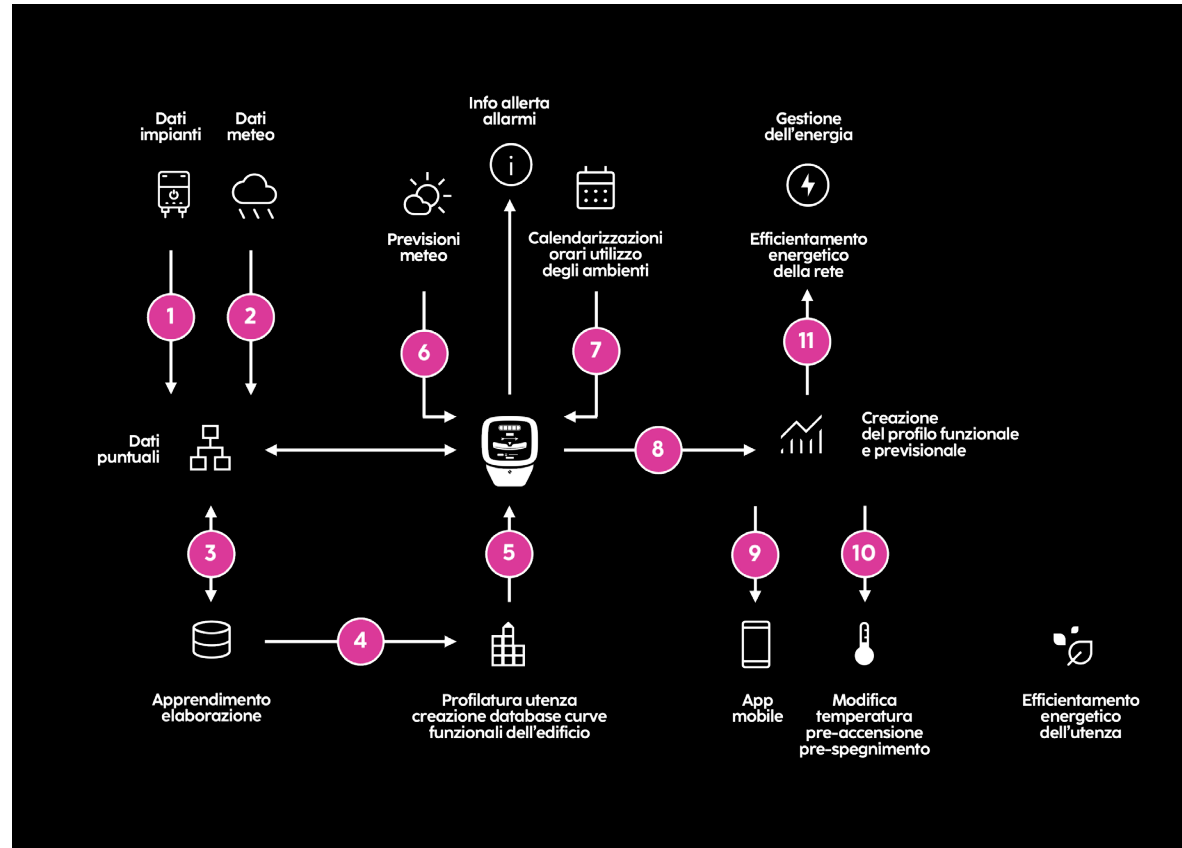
Dati impianti

Dati meteo

Info allerta allarmi

Gestione dell'energia

Previsioni meteo

Calendarizzazioni orari utilizzo degli ambienti

Efficientamento energetico della rete

1

2

6

7

11

Dati puntuali

8

Creazione del profilo funzionale e previsionale

3

5

9

10

4

Apprendimento elaborazione

Profilatura utenza creazione database curve funzionali dell'edificio

App mobile

Modifica temperatura pre-accensione pre-spegnimento

Efficientamento energetico dell'utenza